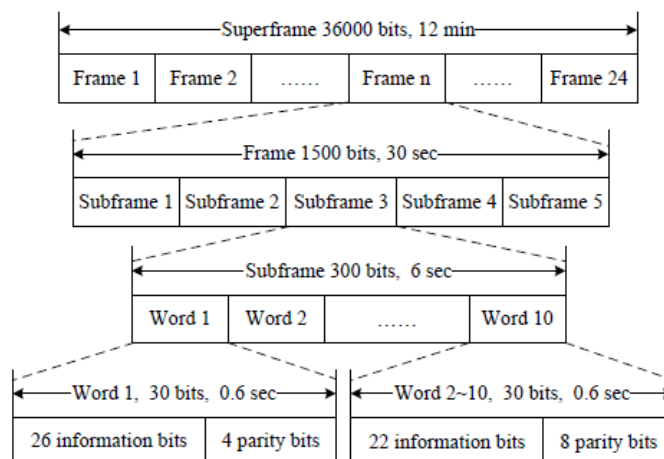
Superframe 36000 bits, 12 min

| Frame 1 | Frame 2 | …… | Frame n | …… | Frame 24 |
|---|---|---|---|---|---|

Frame 1500 bits, 30 sec

| Subframe 1 | Subframe 2 | Subframe 3 | Subframe 4 | Subframe 5 |
|---|---|---|---|---|

Subframe 300 bits, 6 sec

| Word 1 | Word 2 | …… | Word 10 |
|---|---|---|---|

Word 1, 30 bits, 0.6 sec

| 26 information bits | 4 parity bits |
|---|---|

Word 2~10, 30 bits, 0.6 sec

| 22 information bits | 8 parity bits |
|---|---|